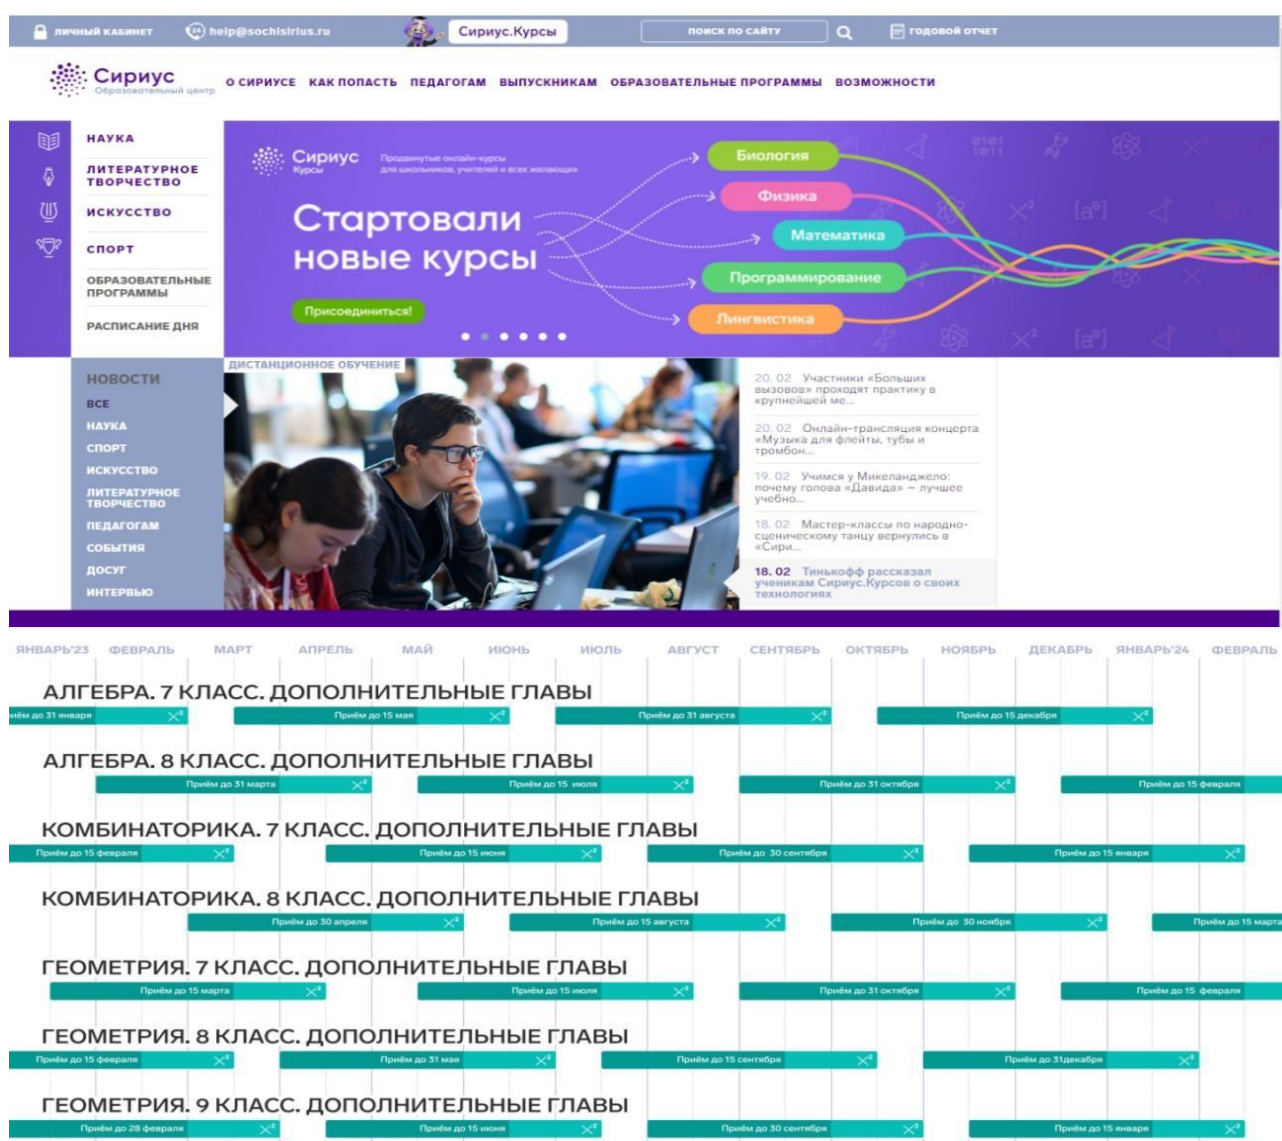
ЛИЧНЫЙ КАБИНЕТ help@sochisirius.ru Сириус.Курсы ПОИСК ПО САЙТУ ГОДОВОЙ ОТЧЕТ

Сириус Образовательный центр О СИРИУСЕ КАК ПОПАСТЬ ПЕДАГОГАМ ВЫПУСКНИКАМ ОБРАЗОВАТЕЛЬНЫЕ ПРОГРАММЫ ВОЗМОЖНОСТИ

НАУКА
ЛИТЕРАТУРНОЕ ТВОРЧЕСТВО
ИСКУССТВО
СПОРТ
ОБРАЗОВАТЕЛЬНЫЕ ПРОГРАММЫ
РАСПИСАНИЕ ДНЯ

Сириус Курсы Продвинутые онлайн-курсы для школьников, учителей и всех желающих

Стартовали новые курсы

Присоединиться!

Биология
Физика
Математика
Программирование
Лингвистика

НОВОСТИ
ВСЕ
НАУКА
СПОРТ
ИСКУССТВО
ЛИТЕРАТУРНОЕ ТВОРЧЕСТВО
ПЕДАГОГАМ
СОБЫТИЯ
ДОСУГ
ИНТЕРВЬЮ

ДИСТАНЦИОННОЕ ОБУЧЕНИЕ

20. 02 Участники «Больших вызовов» проходят практику в крупнейшей ме...

20. 02 Онлайн-трансляция концерта «Музыка для флейты, тубы и тромбон...

19. 02 Учимся у Микеланджело: почему голова «Давида» — лучшее учебно...

18. 02 Мастер-классы по народно-сценическому танцу вернулись в «Сири...

18. 02 Тинькофф рассказал ученикам Сириус.Курсов о своих технологиях

ЯНВАРЬ'23 ФЕВРАЛЬ МАРТ АПРЕЛЬ МАЙ ИЮНЬ ИЮЛЬ АВГУСТ СЕНТЯБРЬ ОКТЯБРЬ НОЯБРЬ ДЕКАБРЬ ЯНВАРЬ'24 ФЕВРАЛЬ

АЛГЕБРА. 7 КЛАСС. ДОПОЛНИТЕЛЬНЫЕ ГЛАВЫ
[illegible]иём до 31 января Приём до 15 мая Приём до 31 августа Приём до 15 декабря

АЛГЕБРА. 8 КЛАСС. ДОПОЛНИТЕЛЬНЫЕ ГЛАВЫ
Приём до 31 марта Приём до 15 июля Приём до 31 октября Приём до 15 февраля

КОМБИНАТОРИКА. 7 КЛАСС. ДОПОЛНИТЕЛЬНЫЕ ГЛАВЫ
Приём до 15 февраля Приём до 15 июня Приём до 30 сентября Приём до 15 января

КОМБИНАТОРИКА. 8 КЛАСС. ДОПОЛНИТЕЛЬНЫЕ ГЛАВЫ
Приём до 30 апреля Приём до 15 августа Приём до 30 ноября Приём до 15 марта

ГЕОМЕТРИЯ. 7 КЛАСС. ДОПОЛНИТЕЛЬНЫЕ ГЛАВЫ
Приём до 15 марта Приём до 15 июля Приём до 31 октября Приём до 15 февраля

ГЕОМЕТРИЯ. 8 КЛАСС. ДОПОЛНИТЕЛЬНЫЕ ГЛАВЫ
Приём до 15 февраля Приём до 31 мая Приём до 15 сентября Приём до 31декабря

ГЕОМЕТРИЯ. 9 КЛАСС. ДОПОЛНИТЕЛЬНЫЕ ГЛАВЫ
Приём до 28 февраля Приём до 15 июня Приём до 30 сентября Приём до 15 января